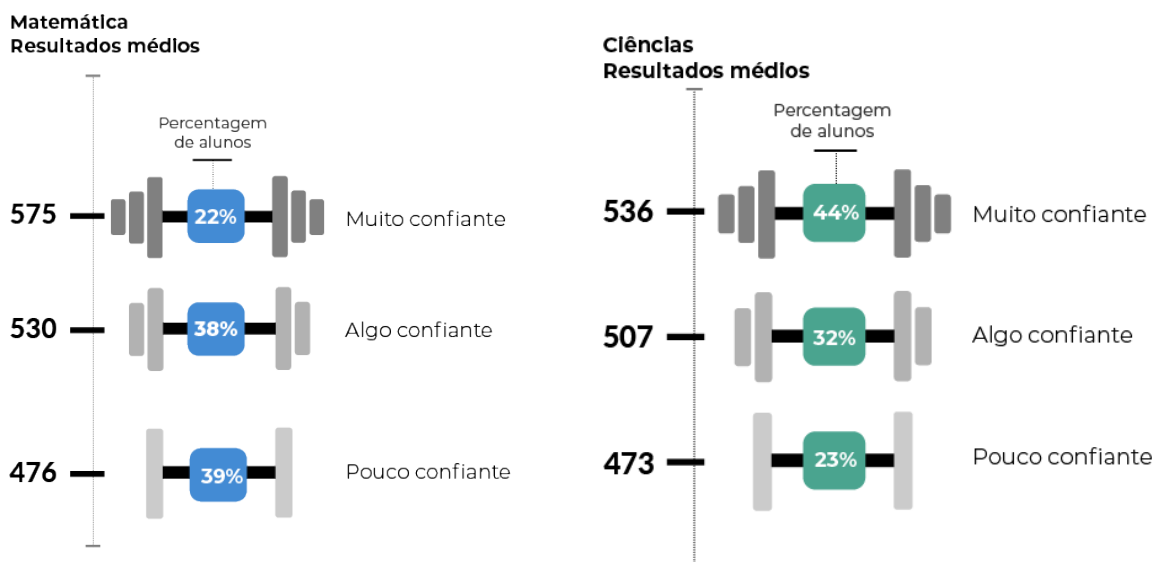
Matemática
Resultados médios

Percentagem de alunos

575 22% Muito confiante

530 38% Algo confiante

476 39% Pouco confiante

Ciências
Resultados médios

Percentagem de alunos

536 44% Muito confiante

507 32% Algo confiante

473 23% Pouco confiante